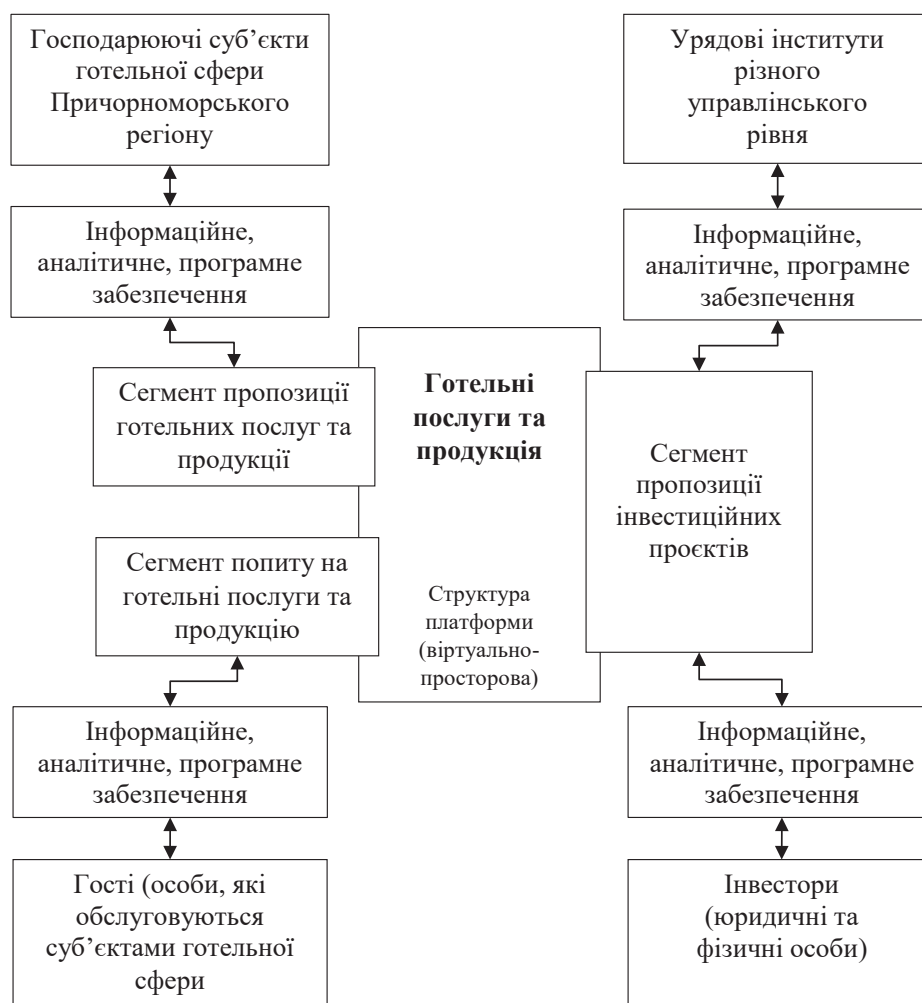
Господарюючі суб’єкти готельної сфери Причорноморського регіону

Урядові інститути різного управлінського рівня

Інформаційне, аналітичне, програмне забезпечення

Інформаційне, аналітичне, програмне забезпечення

Сегмент пропозиції готельних послуг та продукції

**Готельні послуги та продукція**

Сегмент пропозиції інвестиційних проєктів

Сегмент попиту на готельні послуги та продукцію

Структура платформи (віртуально-просторова)

Інформаційне, аналітичне, програмне забезпечення

Інформаційне, аналітичне, програмне забезпечення

Гості (особи, які обслуговуються суб’єктами готельної сфери

Інвестори (юридичні та фізичні особи)